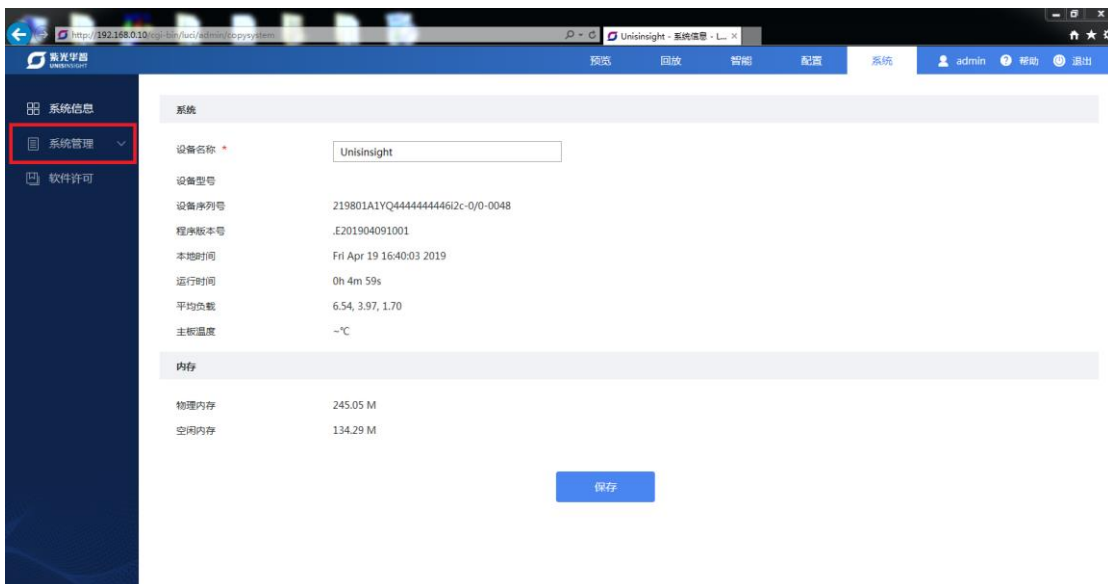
http://192.168.0.10/cgi-bin/luci/admin/copysystem
Unisinsight - 系统信息 - L... ×

紫光华智
UNISINSIGHT

预览 回放 智能 配置 系统 admin 帮助 退出

系统信息
系统管理
软件许可

系统

设备名称 *
Unisinsight
设备型号
设备序列号 219801A1YQ4444444446i2c-0/0-0048
程序版本号 .E201904091001
本地时间 Fri Apr 19 16:40:03 2019
运行时间 0h 4m 59s
平均负载 6.54, 3.97, 1.70
主板温度 ~℃

内存

物理内存 245.05 M
空闲内存 134.29 M

保存